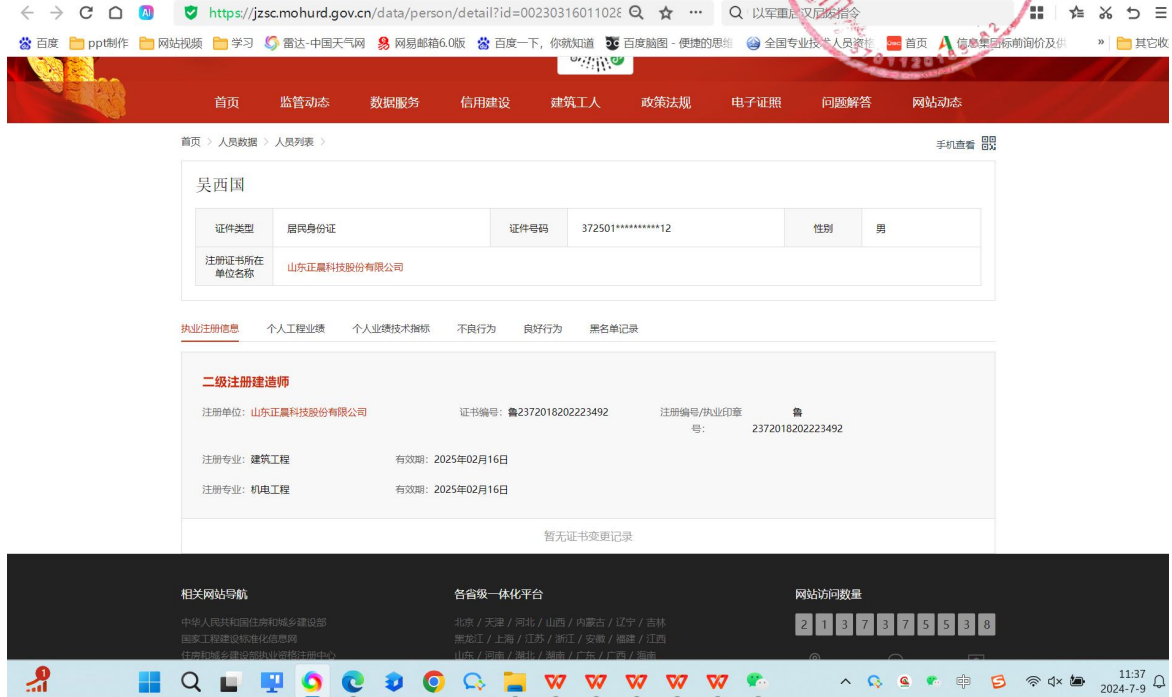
https://jzsc.mohurd.gov.cn/data/person/detail?id=00230316011028

以军重启汉尼拔指令

百度 ppt制作 网站视频 学习 雷达-中国天气网 网易邮箱6.0版 百度一下，你就知道 百度脑图 - 便捷的思维 全国专业技术人员资格 首页 信息集团标前询价及供 其它收

首页 监管动态 数据服务 信用建设 建筑工人 政策法规 电子证照 问题解答 网站动态

首页 > 人员数据 > 人员列表 >

手机查看

吴西国

| 证件类型 | 居民身份证 | 证件号码 | 372501**********12 | 性别 | 男 |
|---|---|---|---|---|---|
| 注册证书所在单位名称 | 山东正晨科技股份有限公司 | | | | |

执业注册信息 个人工程业绩 个人业绩技术指标 不良行为 良好行为 黑名单记录

二级注册建造师

注册单位：山东正晨科技股份有限公司 证书编号：鲁2372018202223492 注册编号/执业印章号：鲁2372018202223492

注册专业：建筑工程 有效期：2025年02月16日

注册专业：机电工程 有效期：2025年02月16日

暂无证书变更记录

相关网站导航

中华人民共和国住房和城乡建设部
国家工程建设标准化信息网
住房和城乡建设部执业资格注册中心

各省级一体化平台

北京 / 天津 / 河北 / 山西 / 内蒙古 / 辽宁 / 吉林
黑龙江 / 上海 / 江苏 / 浙江 / 安徽 / 福建 / 江西
山东 / 河南 / 湖北 / 湖南 / 广东 / 广西 / 海南

网站访问数量

2 1 3 7 3 7 5 5 3 8

11:37
2024-7-9